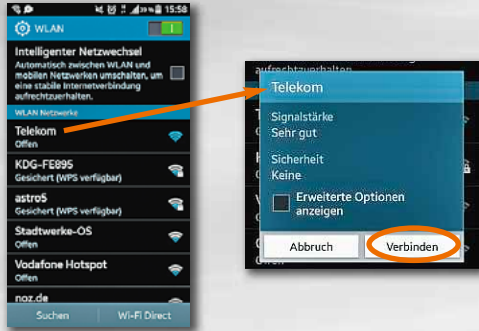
39% 15:58

WLAN

Intelligenter Netzwechsel
Automatisch zwischen WLAN und mobilen Netzwerken umschalten, um eine stabile Internetverbindung aufrechtzuerhalten.

WLAN Netzwerke

Telekom
Offen

KDG-FE895
Gesichert (WPS verfügbar)

astro5
Gesichert (WPS verfügbar)

Stadtwerke-OS
Offen

Vodafone Hotspot
Offen

noz.de

Suchen

Wi-Fi Direct

aufrechtzuerhalten

Telekom

Signalstärke
Sehr gut

Sicherheit
Keine

Erweiterte Optionen anzeigen

Abbruch

Verbinden